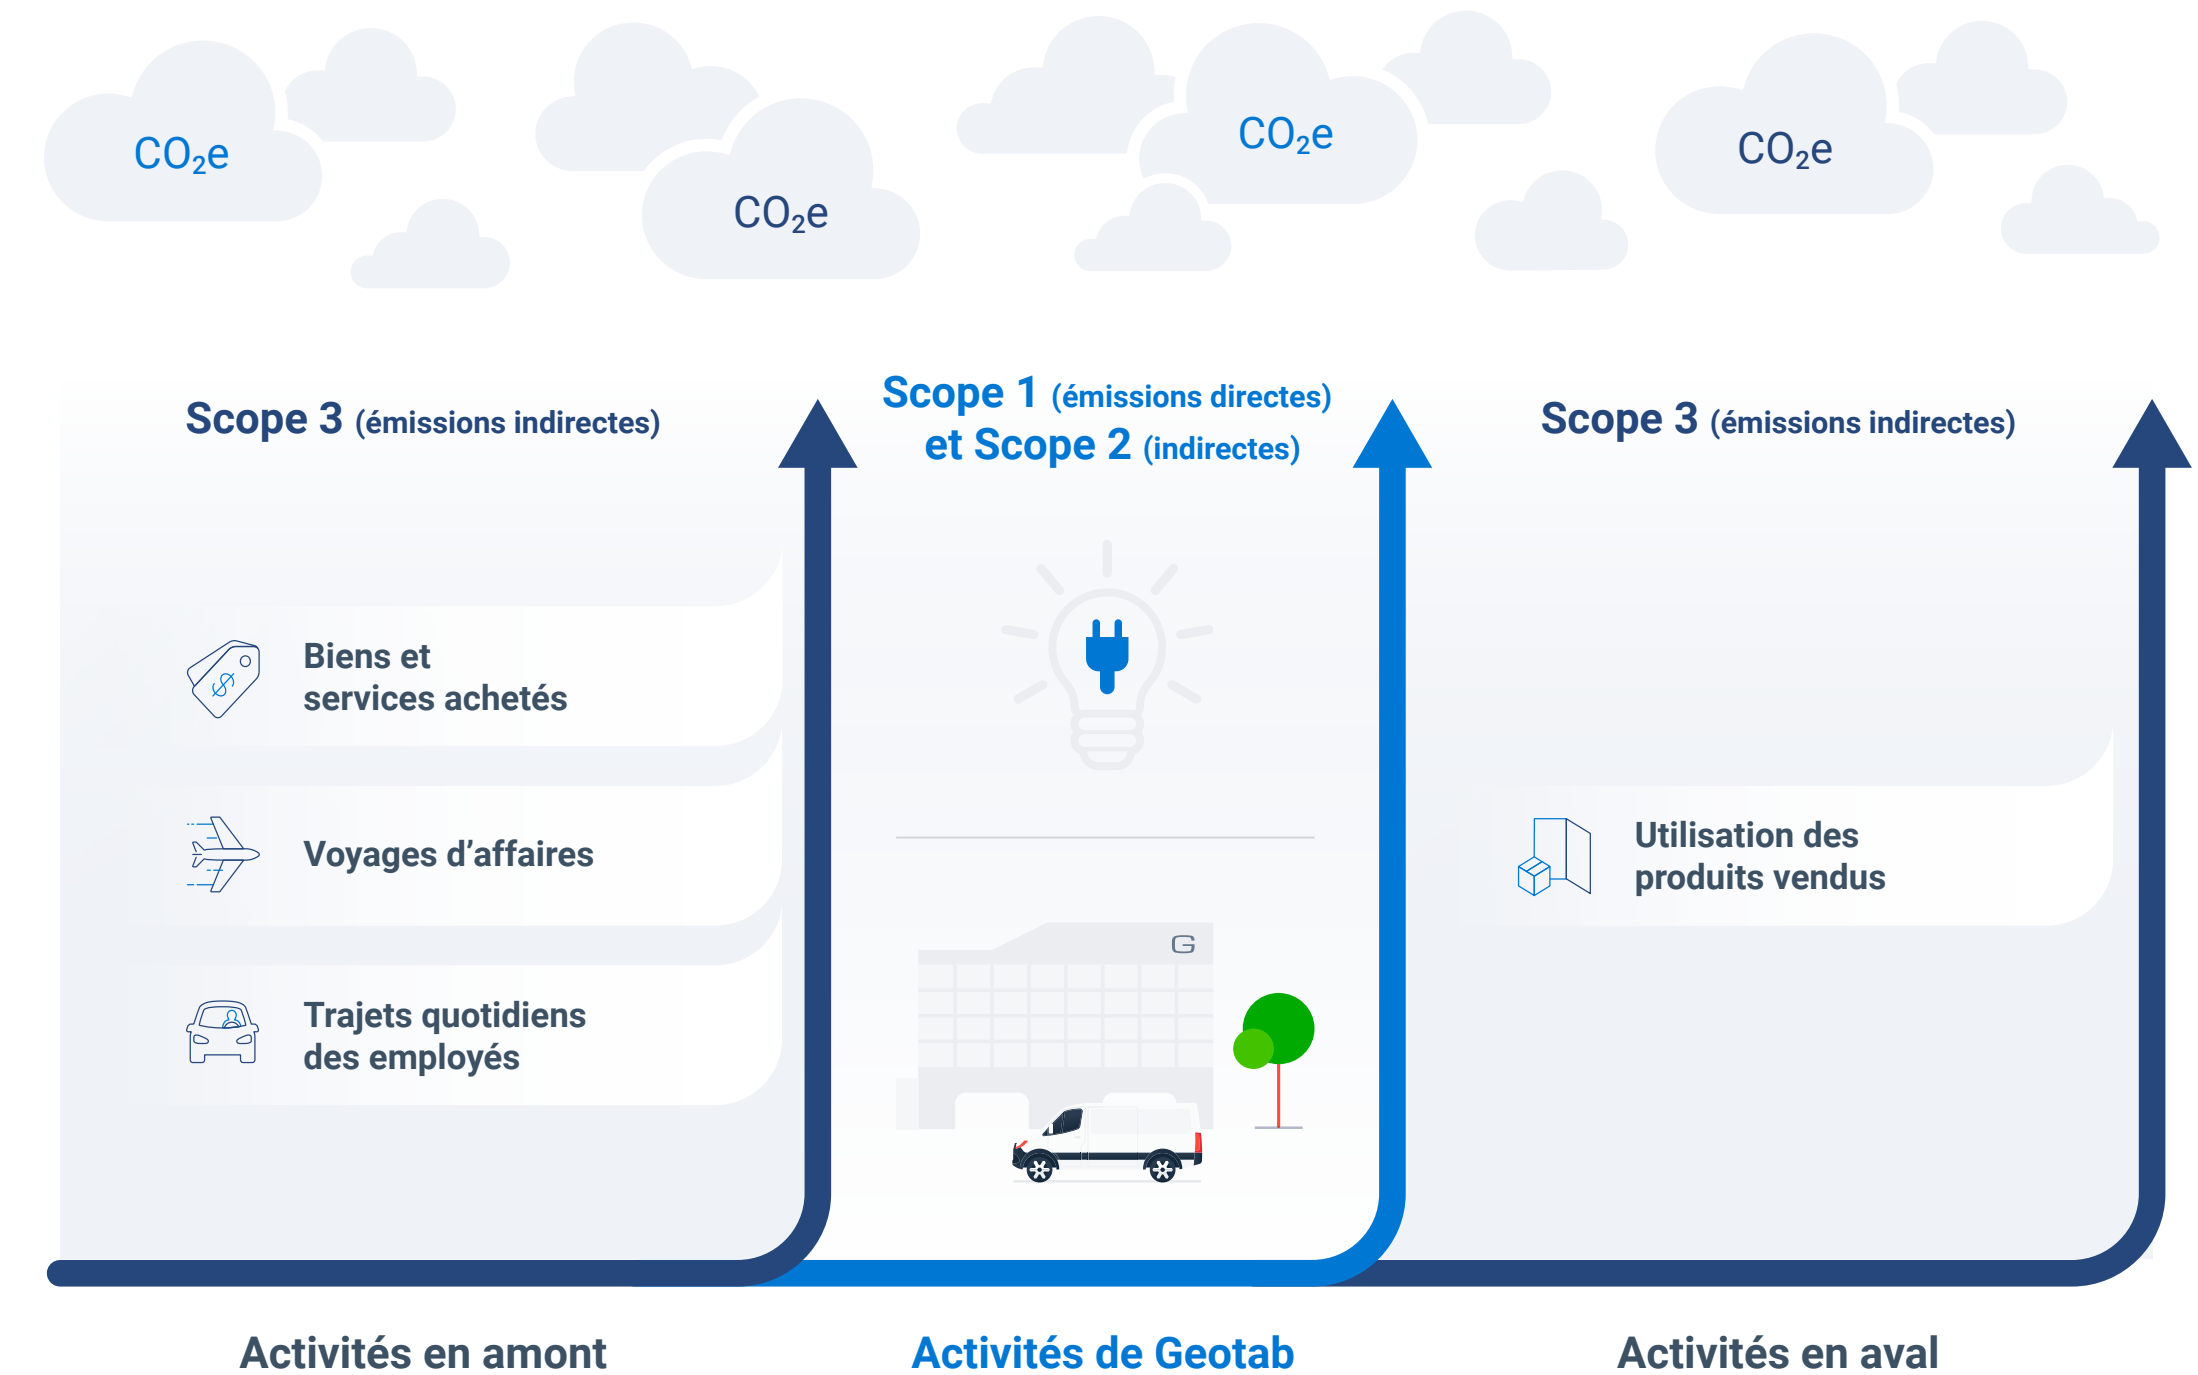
$CO_2e$

$CO_2e$

$CO_2e$

$CO_2e$

Scope 3 (émissions indirectes)

Scope 1 (émissions directes) et Scope 2 (indirectes)

Scope 3 (émissions indirectes)

Biens et services achetés

Voyages d’affaires

Trajets quotidiens des employés

G

Utilisation des produits vendus

Activités en amont

Activités de Geotab

Activités en aval